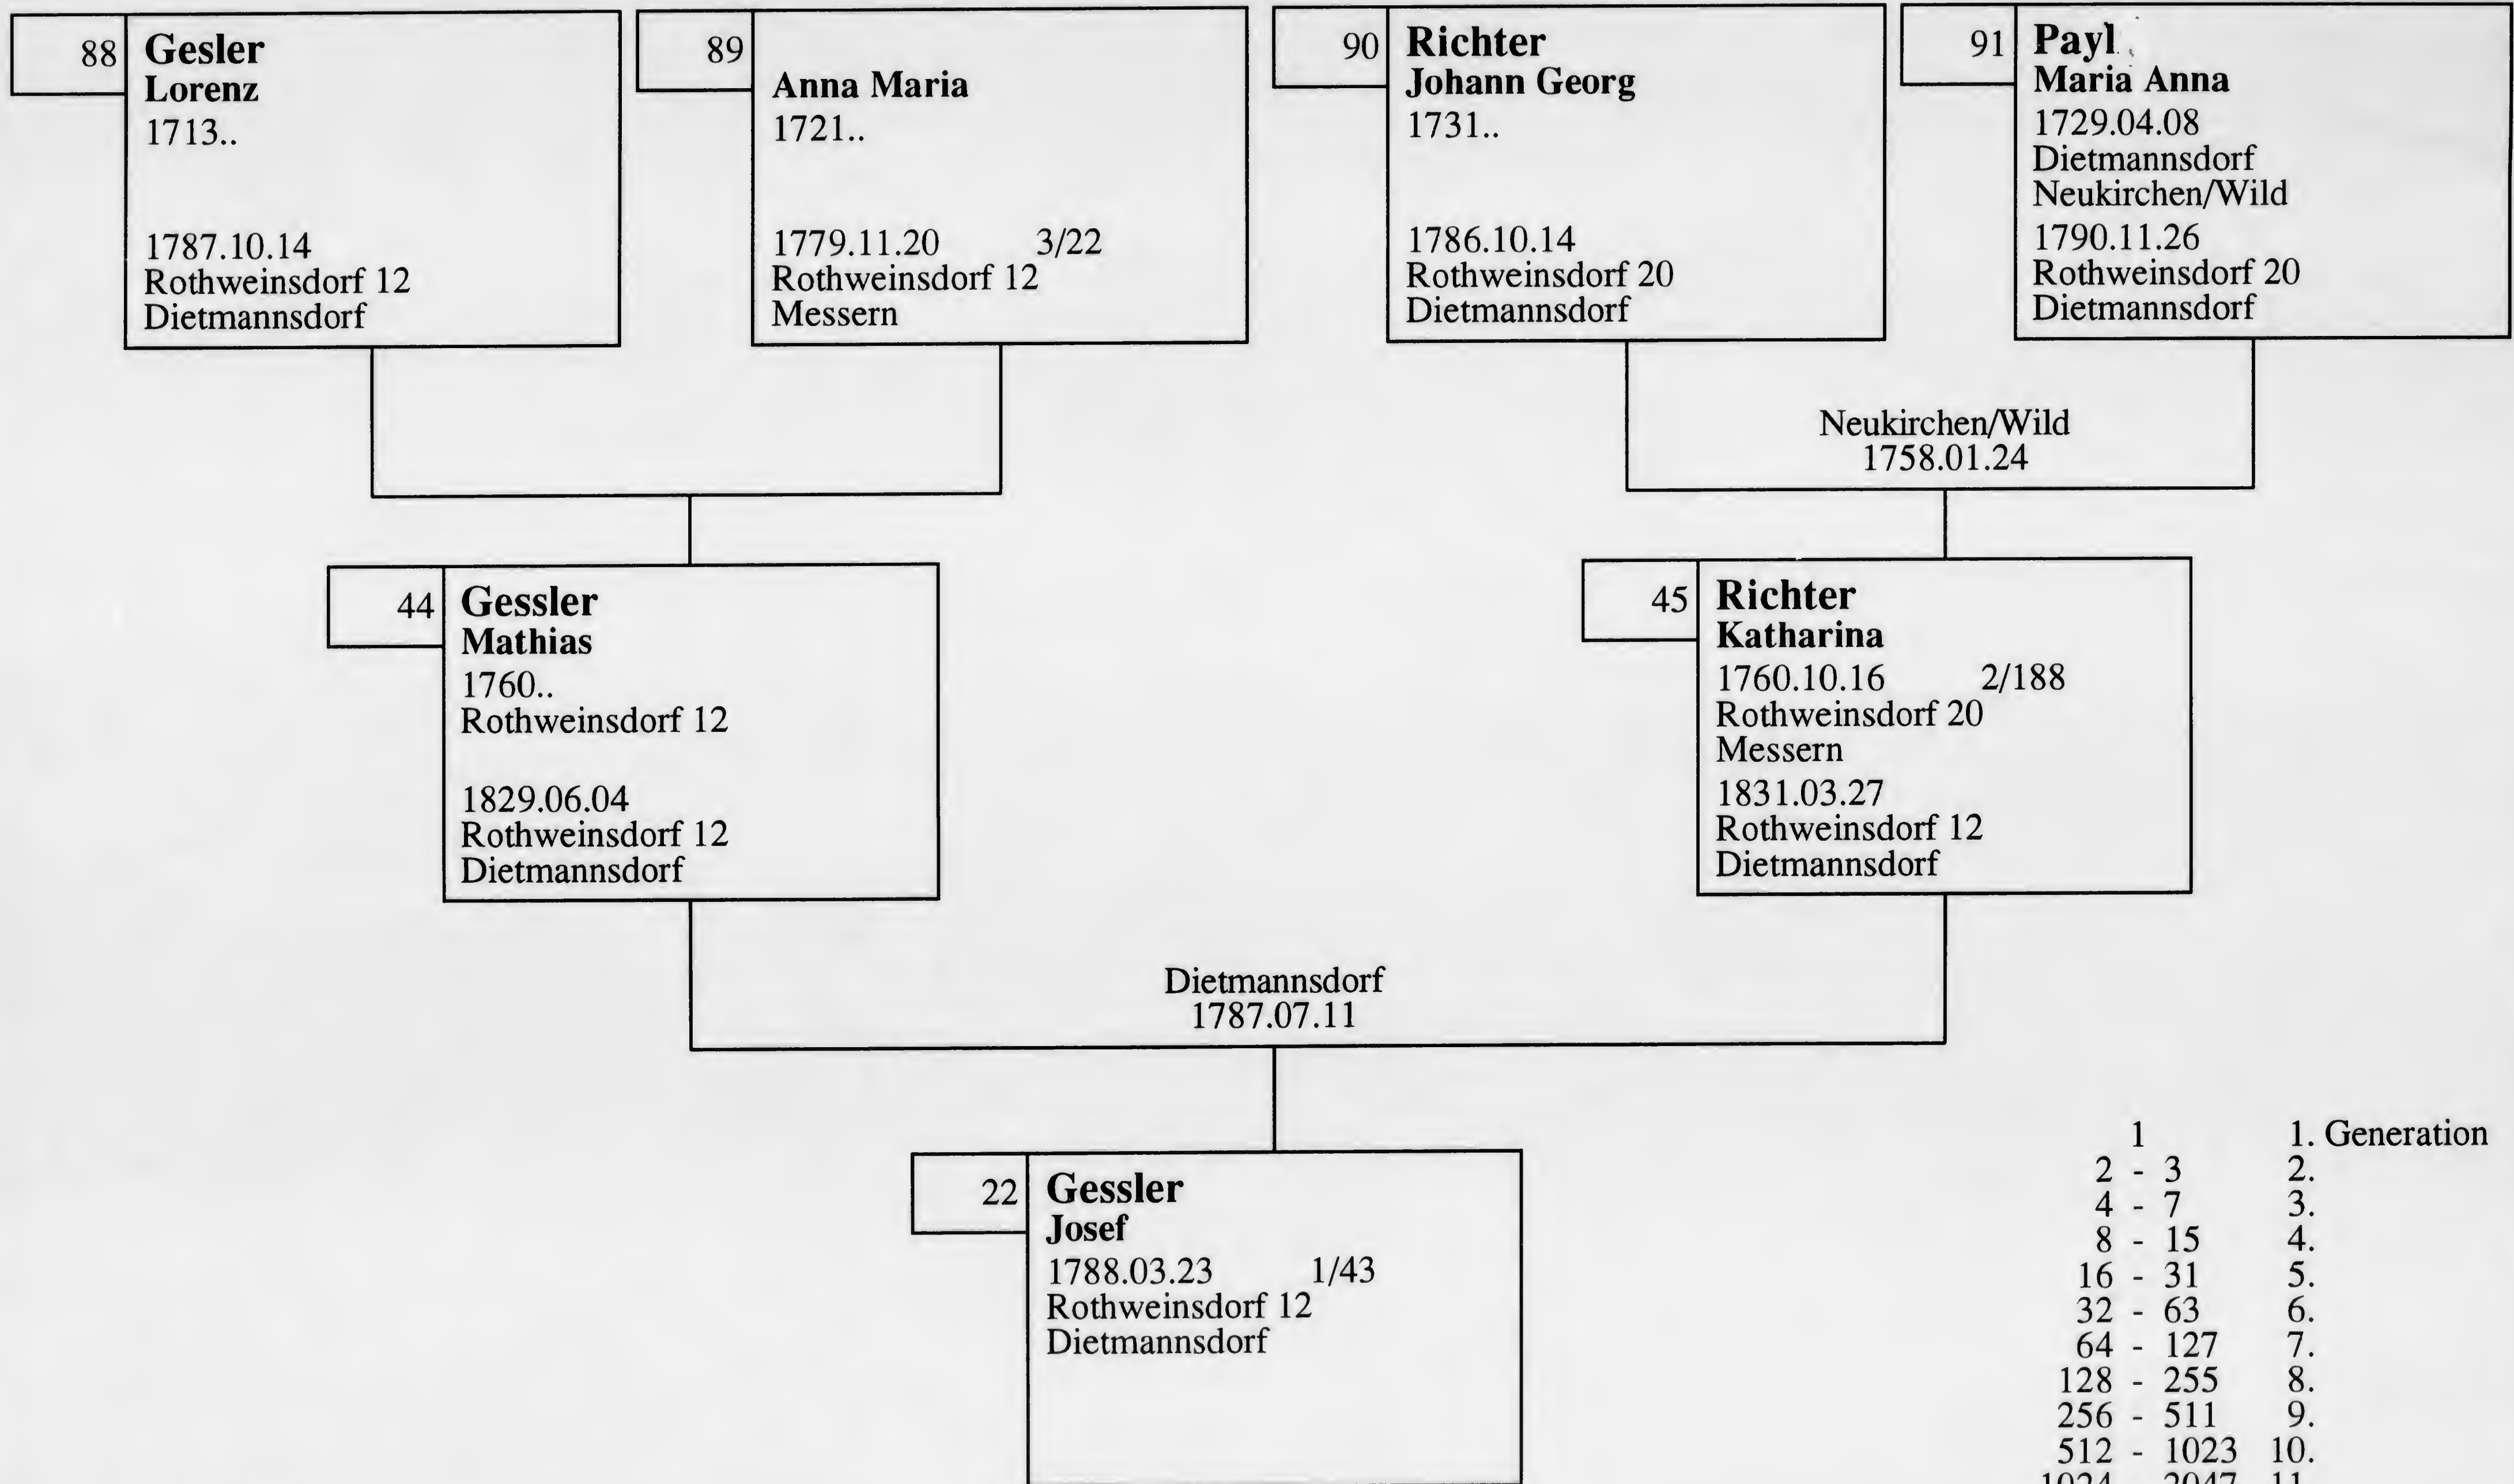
88 Gesler
Lorenz
1713..

1787.10.14
Rothweinsdorf 12
Dietmannsdorf

89
Anna Maria
1721..

1779.11.20 3/22
Rothweinsdorf 12
Messern

90 Richter
Johann Georg
1731..

1786.10.14
Rothweinsdorf 20
Dietmannsdorf

91 Payl
Maria Anna
1729.04.08
Dietmannsdorf
Neukirchen/Wild
1790.11.26
Rothweinsdorf 20
Dietmannsdorf

Neukirchen/Wild
1758.01.24

44 Gessler
Mathias
1760..
Rothweinsdorf 12

1829.06.04
Rothweinsdorf 12
Dietmannsdorf

45 Richter
Katharina
1760.10.16 2/188
Rothweinsdorf 20
Messern
1831.03.27
Rothweinsdorf 12
Dietmannsdorf

Dietmannsdorf
1787.07.11

22 Gessler
Josef
1788.03.23 1/43
Rothweinsdorf 12
Dietmannsdorf

| | |
|---|---|
| 1 | 1. Generation |
| 2 - 3 | 2. |
| 4 - 7 | 3. |
| 8 - 15 | 4. |
| 16 - 31 | 5. |
| 32 - 63 | 6. |
| 64 - 127 | 7. |
| 128 - 255 | 8. |
| 256 - 511 | 9. |
| 512 - 1023 | 10. |
| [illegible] | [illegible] |